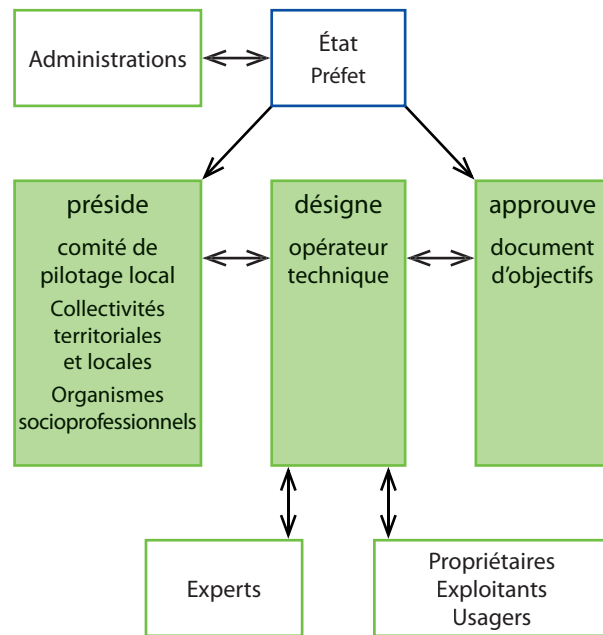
Administrations

État
Préfet

préside
comité de pilotage local
Collectivités territoriales et locales
Organismes socioprofessionnels

désigne
opérateur technique

approuve
document d'objectifs

Experts

Propriétaires
Exploitants
Usagers